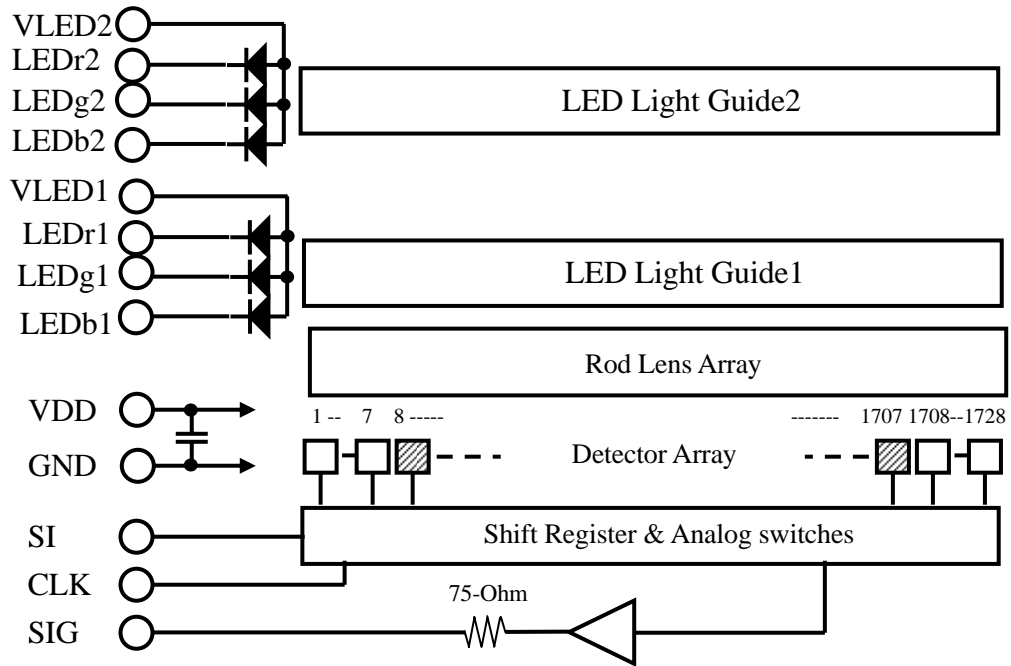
VLED2
LEDr2
LEDg2
LEDb2

LED Light Guide2

VLED1
LEDr1
LEDg1
LEDb1

LED Light Guide1

Rod Lens Array

VDD
GND

1 -- 7 8 -----

------- 1707 1708--1728

Detector Array

SI
CLK
SIG

Shift Register & Analog switches

75-Ohm